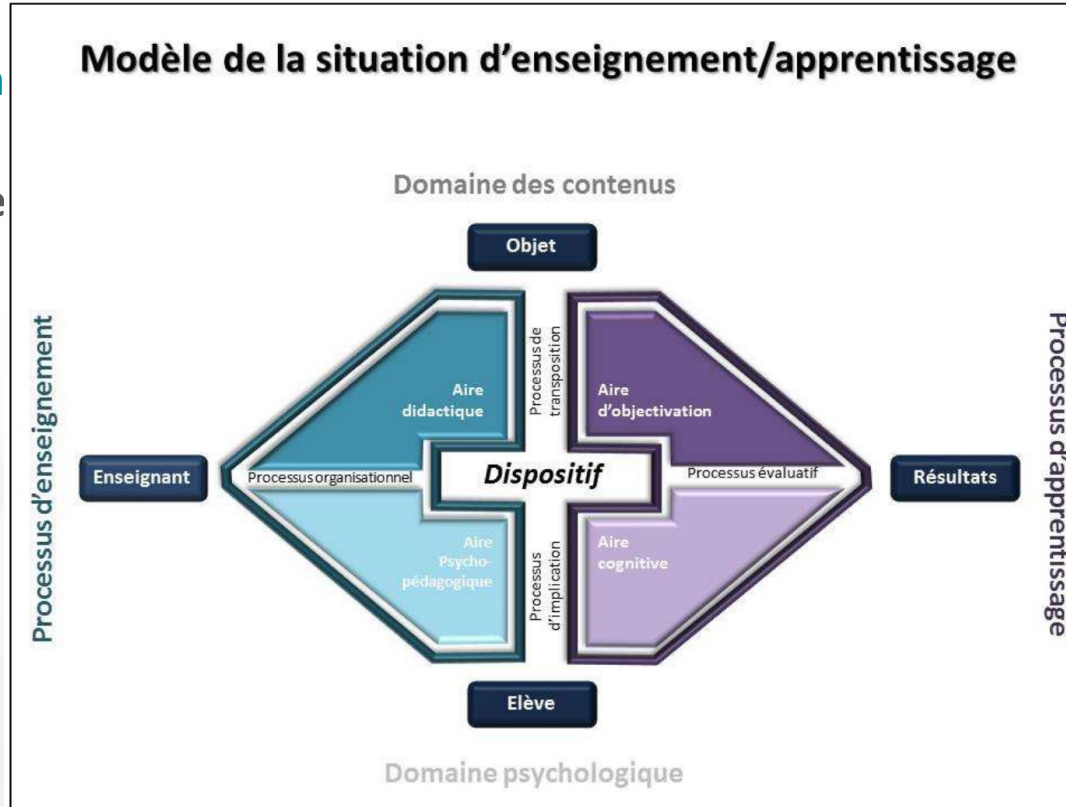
Modèle de la situation d'enseignement/apprentissage

Domaine des contenus

Objet

Processus d'enseignement

Processus d'apprentissage

Aire didactique

Processus de transposition

Aire d'objectivation

Enseignant

Processus organisationnel

Dispositif

Processus évaluatif

Résultats

Aire Psycho-pédagogique

Processus d'implication

Aire cognitive

Elève

Domaine psychologique